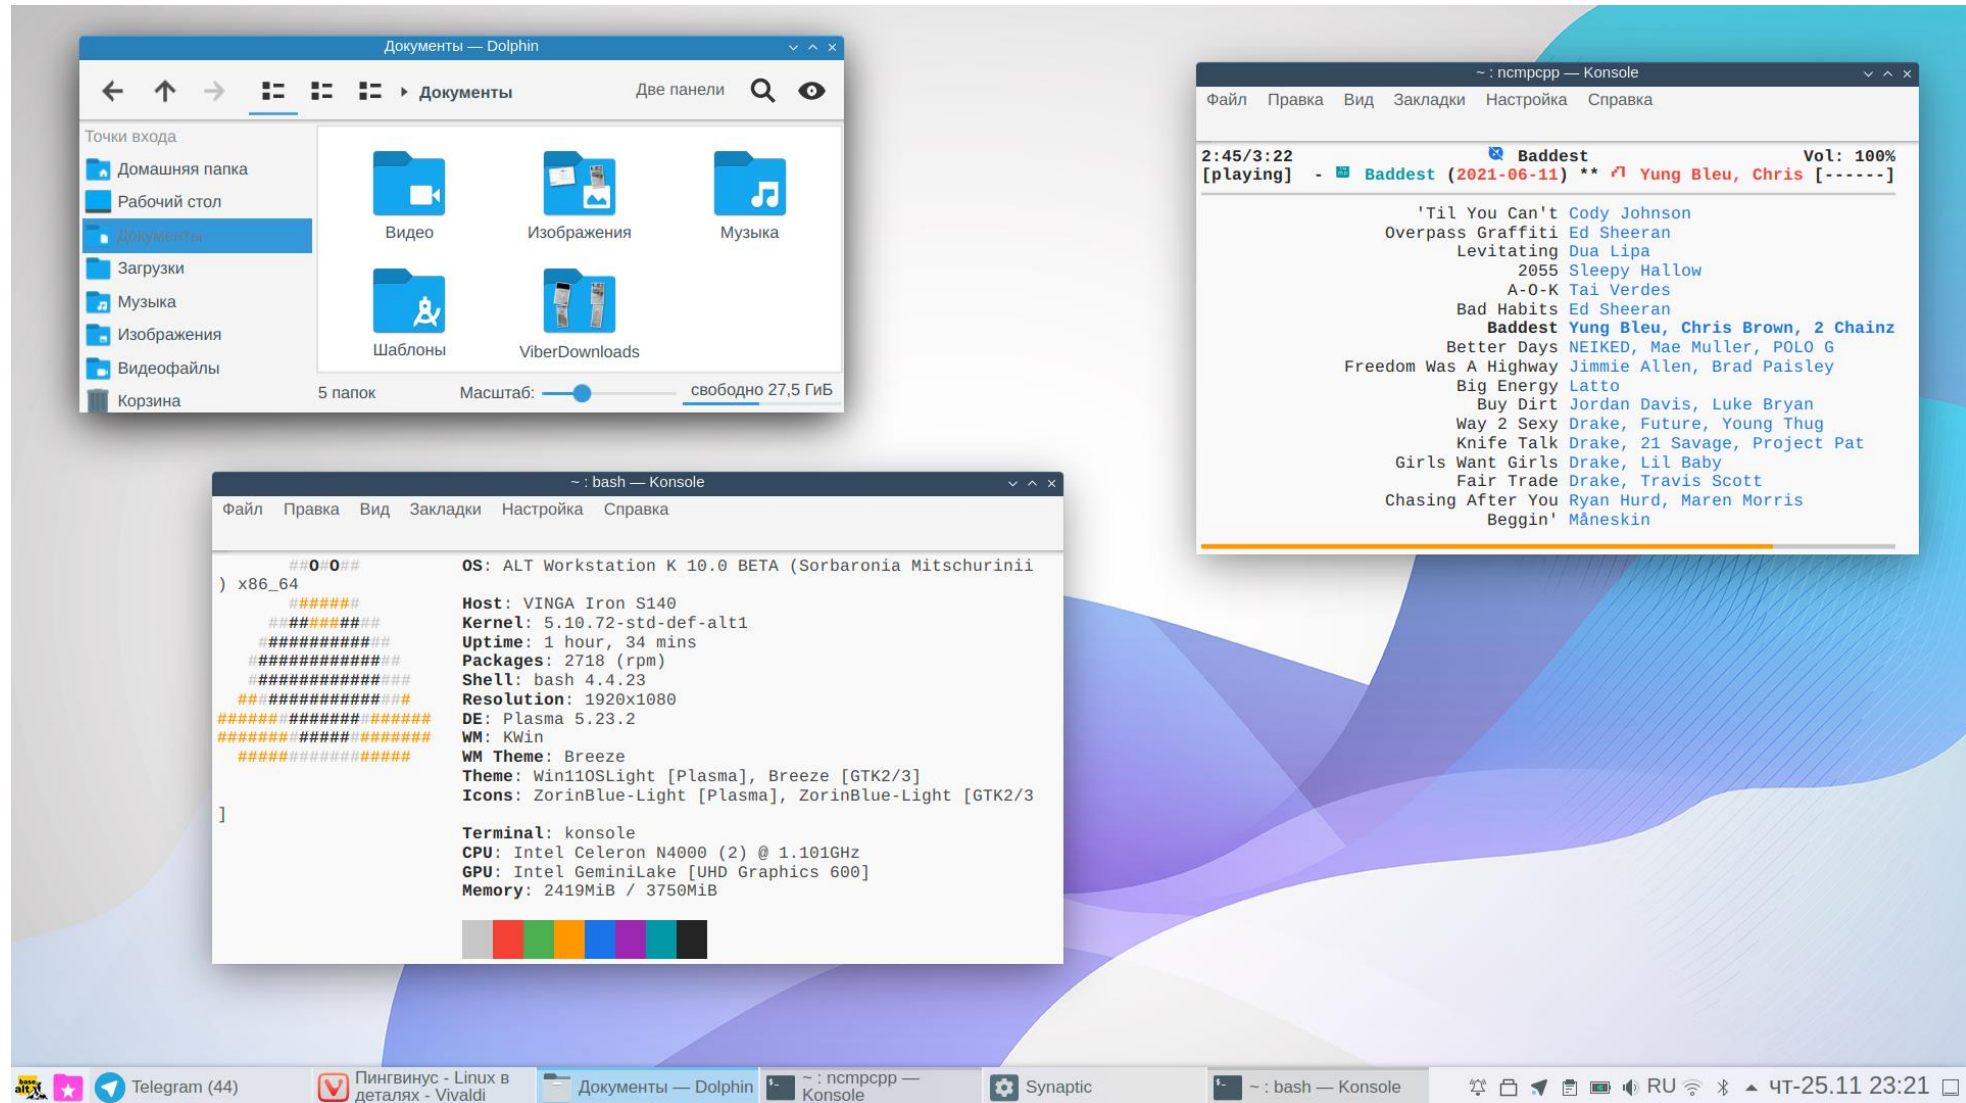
Документы — Dolphin

Документы

Две панели

Точки входа
Домашняя папка
Рабочий стол
Документы
Загрузки
Музыка
Изображения
Видеофайлы
Корзина

Видео
Изображения
Музыка
Шаблоны
ViberDownloads

5 папок
Масштаб:
свободно 27,5 ГиБ

~ : ncmpcpp — Konsole
Файл Правка Вид Закладки Настройка Справка

2:45/3:22 Baddest Vol: 100%
[playing] - Baddest (2021-06-11) ** Yung Bleu, Chris [------]

'Til You Can't Cody Johnson
Overpass Graffiti Ed Sheeran
Levitating Dua Lipa
2055 Sleepy Hallow
A-O-K Tai Verdes
Bad Habits Ed Sheeran
Baddest Yung Bleu, Chris Brown, 2 Chainz
Better Days NEIKED, Mae Muller, POLO G
Freedom Was A Highway Jimmie Allen, Brad Paisley
Big Energy Latto
Buy Dirt Jordan Davis, Luke Bryan
Way 2 Sexy Drake, Future, Young Thug
Knife Talk Drake, 21 Savage, Project Pat
Girls Want Girls Drake, Lil Baby
Fair Trade Drake, Travis Scott
Chasing After You Ryan Hurd, Maren Morris
Beggin' Måneskin

~ : bash — Konsole
Файл Правка Вид Закладки Настройка Справка

OS: ALT Workstation K 10.0 BETA (Sorbaronia Mitschurinii ) x86_64
Host: VINGA Iron S140
Kernel: 5.10.72-std-def-alt1
Uptime: 1 hour, 34 mins
Packages: 2718 (rpm)
Shell: bash 4.4.23
Resolution: 1920x1080
DE: Plasma 5.23.2
WM: KWin
WM Theme: Breeze
Theme: Win11OSLight [Plasma], Breeze [GTK2/3]
Icons: ZorinBlue-Light [Plasma], ZorinBlue-Light [GTK2/3 ]

Terminal: konsole
CPU: Intel Celeron N4000 (2) @ 1.101GHz
GPU: Intel GeminiLake [UHD Graphics 600]
Memory: 2419MiB / 3750MiB

Telegram (44)
Пингвинус - Linux в деталях - Vivaldi
Документы — Dolphin
~ : ncmpcpp — Konsole
Synaptic
~ : bash — Konsole
RU
чт-25.11 23:21